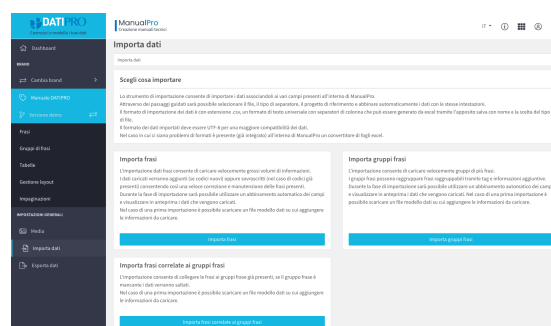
DATI PRO
Centralizza e modella i tuoi dati

ManualPro
Creazione manuali tecnici

IT

Dashboard
BRAND
Cambia brand
Manuale DATI PRO
Versione demo
Frasi
Gruppi di frasi
Tabelle
Gestione layout
Impaginazioni
IMPOSTAZIONI GENERALI
Media
Importa dati
Esporta dati

Importa dati

Importa dati

Scegli cosa importare

Lo strumento di importazione consente di importare i dati associandoli ai vari campi presenti all'interno di ManualPro.
Attraverso dei passaggi guidati sarà possibile selezionare il file, il tipo di separatore, il progetto di riferimento e abbinare automaticamente i dati con le stesse intestazioni.
Il formato di importazione dei dati è con estensione .csv, un formato di testo universale con separatori di colonna che può essere generato da excel tramite l'apposito salva con nome e la scelta del tipo di file.
Il formato dei dati importati deve essere UTF-8 per una maggiore compatibilità dei dati.
Nel caso in cui si usino programmi di formati è presente (già integrato) all'interno di ManualPro un convertitore di fogli excel.

Importa frasi

L'importazione delle frasi consente di caricare velocemente grossi volumi di informazioni.
I dati caricati verranno aggiunti (se codici nuovi) oppure sovrascritti (nel caso di codici già presenti) consentendo così una veloce correzione e manutenzione delle frasi presenti.
Durante la fase di importazione sarà possibile utilizzare un abbinamento automatico dei campi e visualizzare in anteprima i dati che vengono caricati.
Nel caso di una prima importazione è possibile scaricare un file modello dati su cui aggiungere le informazioni da caricare.

Importa frasi

Importa gruppi frasi

L'importazione consente di caricare velocemente gruppi di più frasi.
I gruppi frasi possono raggruppare frasi raggruppabili tramite tag e informazioni aggiuntive.
Durante la fase di importazione sarà possibile utilizzare un abbinamento automatico dei campi e visualizzare in anteprima i dati che vengono caricati. Nel caso di una prima importazione è possibile scaricare un file modello dati su cui aggiungere le informazioni da caricare.

Importa gruppi frasi

Importa frasi correlate ai gruppi frasi

L'importazione consente di collegare le frasi ai gruppi frase già presenti, se il gruppo frase è mancante i dati verranno saltati.
Nel caso di una prima importazione è possibile scaricare un file modello dati su cui aggiungere le informazioni da caricare.

Importa frasi correlate ai gruppi frasi